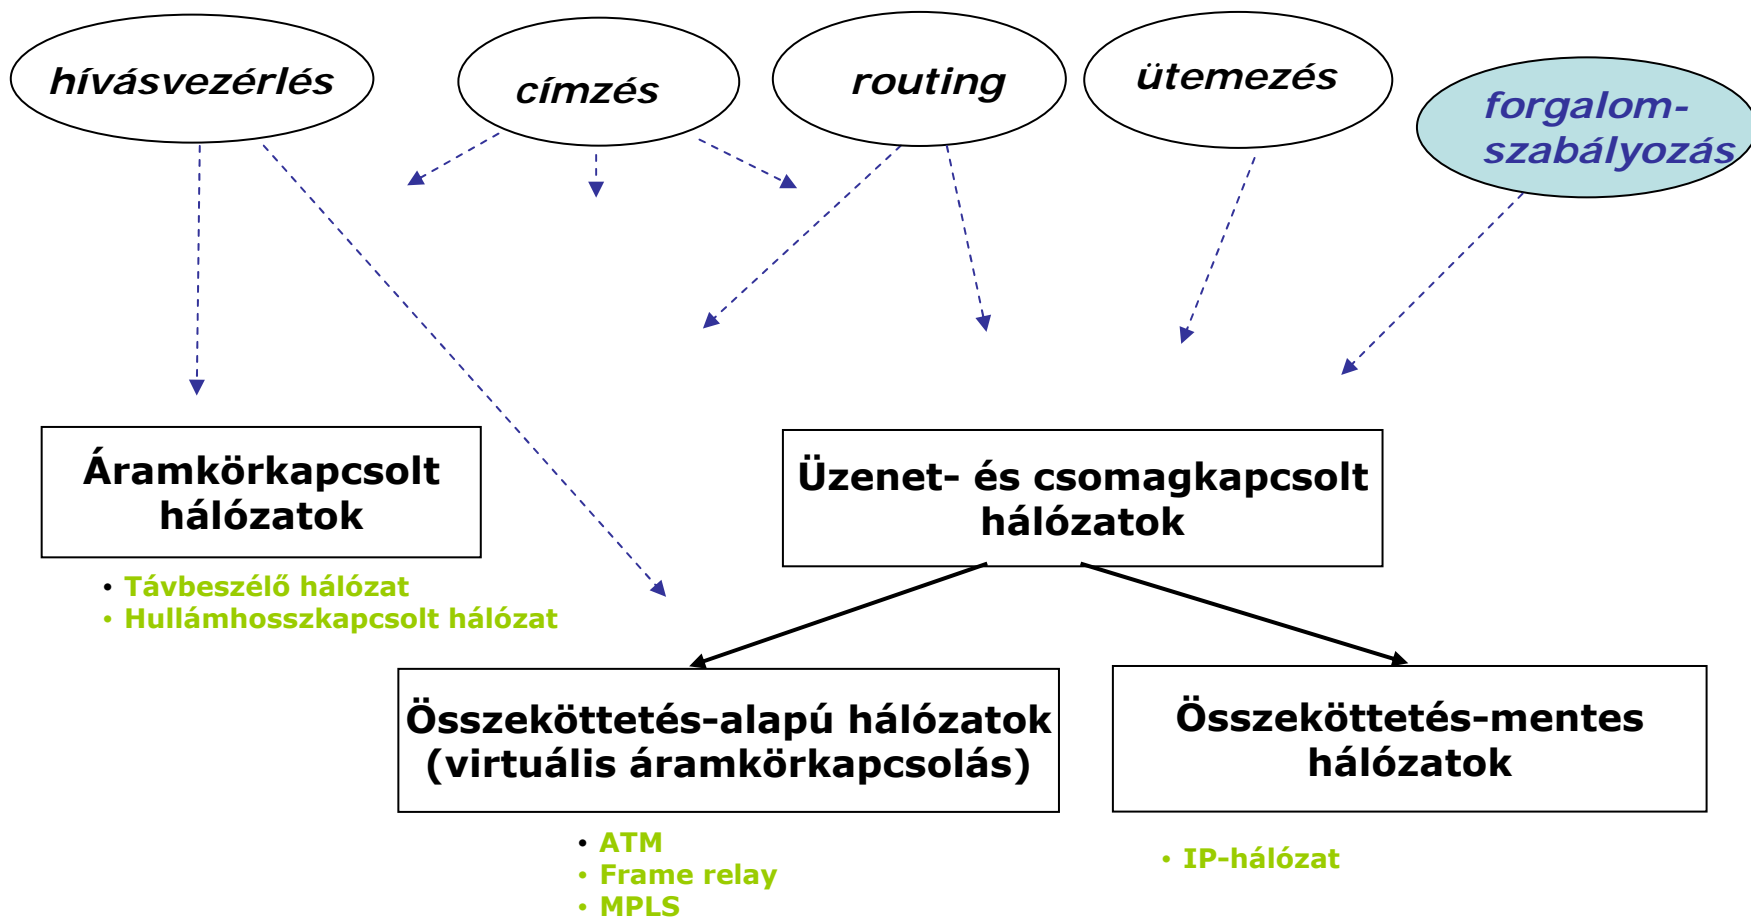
hívásvezérlés

címzés

routing

ütemezés

forgalom-szabályozás

Áramkörkapcsolt hálózatok

• Távbeszélő hálózat
• Hullámhosszkapcsolt hálózat

Üzenet- és csomagkapcsolt hálózatok

Összeköttetés-alapú hálózatok (virtuális áramkörkapcsolás)

• ATM
• Frame relay
• MPLS

Összeköttetés-mentes hálózatok

• IP-hálózat